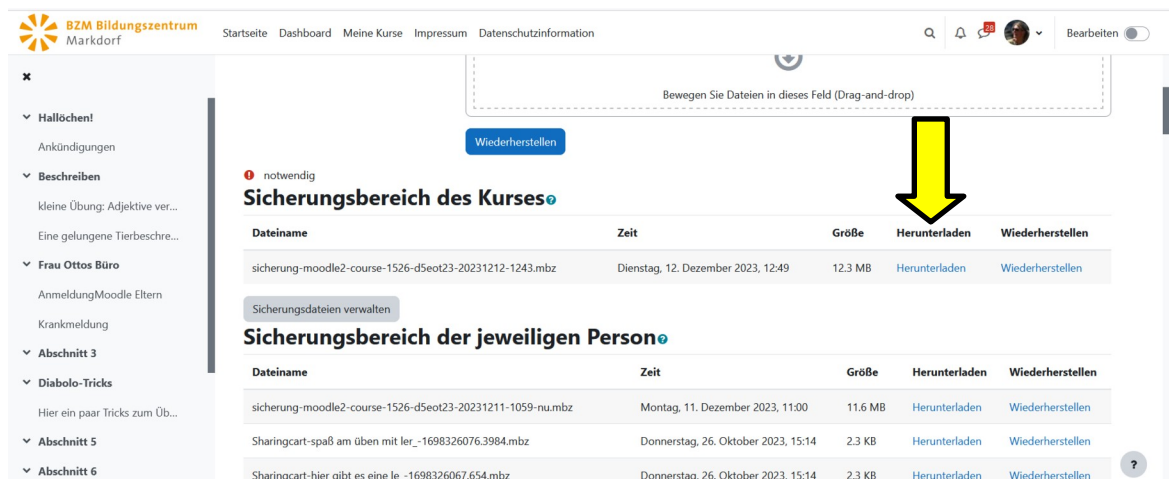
BZM Bildungszentrum Markdorf

Startseite Dashboard Meine Kurse Impressum Datenschutzinformation

28

Bearbeiten

Hallöchen!
Ankündigungen
Beschreiben
kleine Übung: Adjektive ver...
Eine gelungene Tierbeschre...
Frau Ottos Büro
AnmeldungMoodle Eltern
Krankmeldung
Abschnitt 3
Diabolo-Tricks
Hier ein paar Tricks zum Üb...
Abschnitt 5
Abschnitt 6

Bewegen Sie Dateien in dieses Feld (Drag-and-drop)

Wiederherstellen

notwendig

Sicherungsbereich des Kurses

| Dateiname | Zeit | Größe | Herunterladen | Wiederherstellen |
|---|---|---|---|---|
| sicherung-moodle2-course-1526-d5eot23-20231212-1243.mbz | Dienstag, 12. Dezember 2023, 12:49 | 12.3 MB | Herunterladen | Wiederherstellen |

Sicherungsdateien verwalten

Sicherungsbereich der jeweiligen Person

| Dateiname | Zeit | Größe | Herunterladen | Wiederherstellen |
|---|---|---|---|---|
| sicherung-moodle2-course-1526-d5eot23-20231211-1059-nu.mbz | Montag, 11. Dezember 2023, 11:00 | 11.6 MB | Herunterladen | Wiederherstellen |
| Sharingcart-spaß am üben mit ler_-1698326076.3984.mbz | Donnerstag, 26. Oktober 2023, 15:14 | 2.3 KB | Herunterladen | Wiederherstellen |
| Sharingcart-hier gibt es eine le_-1698326067.654.mbz | Donnerstag, 26. Oktober 2023, 15:14 | 2.3 KB | Herunterladen | Wiederherstellen |

?